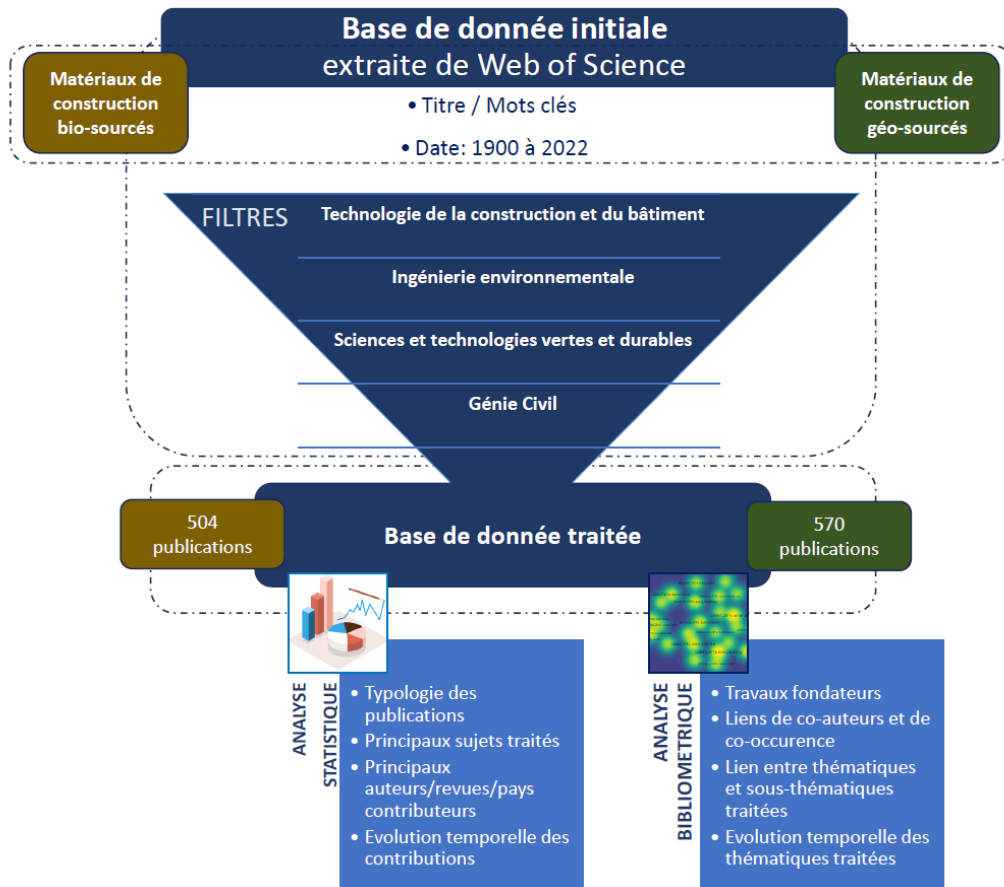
Base de donnée initiale
extraite de Web of Science

Matériaux de construction bio-sourcés

• Titre / Mots clés
• Date: 1900 à 2022

Matériaux de construction géo-sourcés

FILTRES

Technologie de la construction et du bâtiment

Ingénierie environnementale

Sciences et technologies vertes et durables

Génie Civil

504 publications

Base de donnée traitée

570 publications

ANALYSE STATISTIQUE

• Typologie des publications
• Principaux sujets traités
• Principaux auteurs/revues/pays contributeurs
• Evolution temporelle des contributions

ANALYSE BIBLIOMETRIQUE

• Travaux fondateurs
• Liens de co-auteurs et de co-occurence
• Lien entre thématiques et sous-thématiques traitées
• Evolution temporelle des thématiques traitées